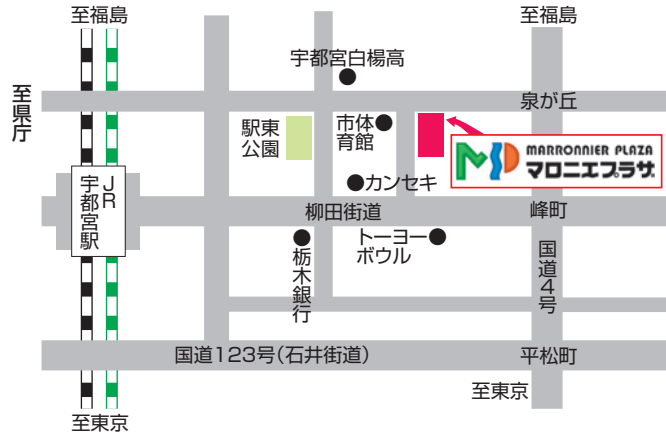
至福島

至福島

至県庁

宇都宮白楊高

泉が丘

駅東公園

市体育館

MARRONNIER PLAZA
マロニエプラザ

カンセキ

JR宇都宮駅

柳田街道

峰町

栃木銀行

トーヨーボウル

国道4号

国道123号(石井街道)

平松町

至東京

至東京